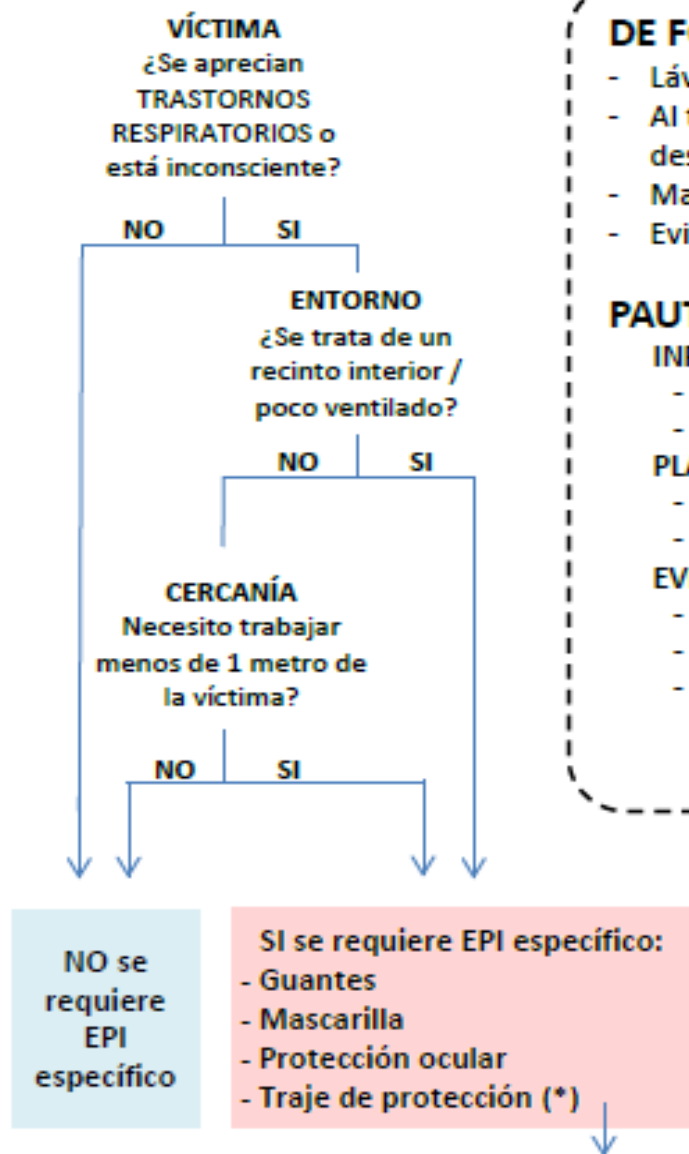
VÍCTIMA
¿Se aprecian TRASTORNOS RESPIRATORIOS o está inconsciente?

NO SI

ENTORNO
¿Se trata de un recinto interior / poco ventilado?

NO SI

CERCANÍA
Necesito trabajar menos de 1 metro de la víctima?

NO SI

NO se requiere EPI específico

SI se requiere EPI específico:
- Guantes
- Mascarilla
- Protección ocular
- Traje de protección (*)

DE F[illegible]
- Láv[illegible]
- Al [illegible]
des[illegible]
- Ma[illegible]
- Evi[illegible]

PAUT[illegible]
INI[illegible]
- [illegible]
- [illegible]
PLA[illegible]
- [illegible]
- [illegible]
EV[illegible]
- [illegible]
- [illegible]
- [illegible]